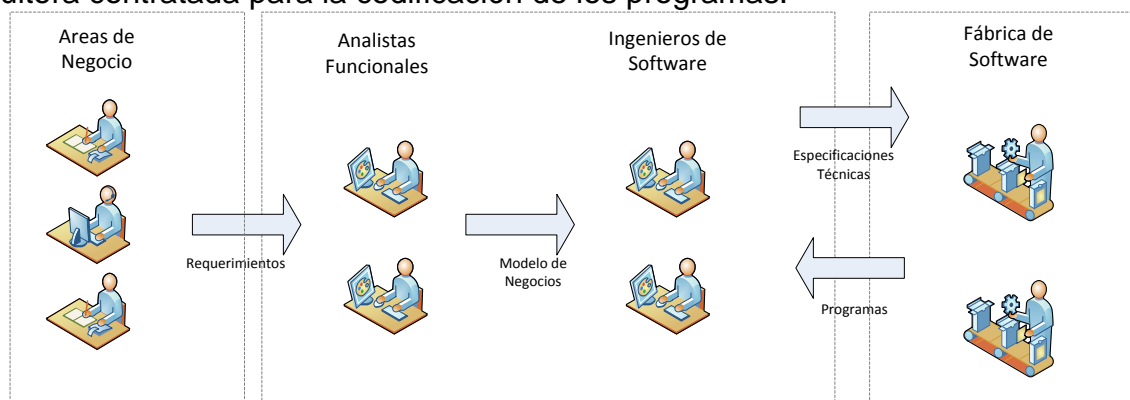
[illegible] contratada para la codificación de los programas.

Areas de Negocio

Analistas Funcionales

Ingenieros de Software

Fábrica de Software

Especificaciones Técnicas

Requerimientos

Modelo de Negocios

Programas